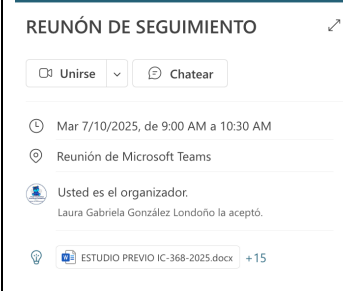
REUNÓN DE SEGUIMIENTO

Unirse

Chatear

Mar 7/10/2025, de 9:00 AM a 10:30 AM

Reunión de Microsoft Teams

Usted es el organizador.
Laura Gabriela González Londoño la aceptó.

ESTUDIO PREVIO IC-368-2025.docx +15